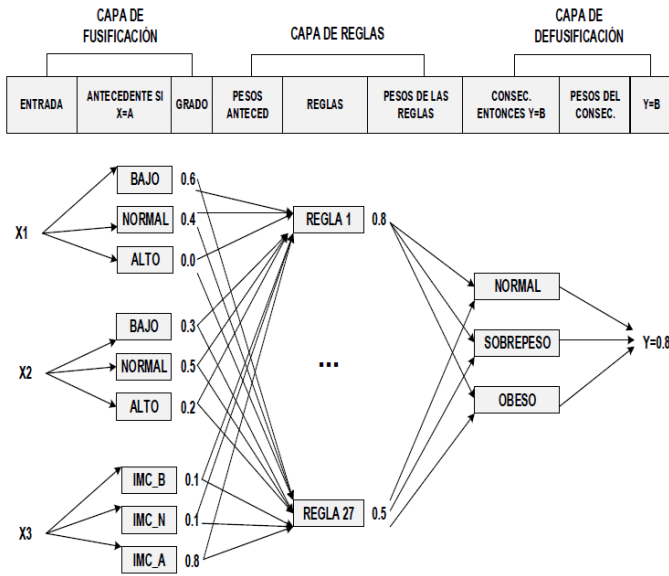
CAPA DE FUSIFICACIÓN

CAPA DE REGLAS

CAPA DE DEFUSIFICACIÓN

| ENTRADA | ANTECEDENTE SI X=A | GRADO | PESOS ANTECED | REGLAS | PESOS DE LAS REGLAS | CONSEC. ENTONCES Y=B | PESOS DEL CONSEC. | Y=B |
|---|---|---|---|---|---|---|---|---|

X1
BAJO 0.6
NORMAL 0.4
ALTO 0.0

X2
BAJO 0.3
NORMAL 0.5
ALTO 0.2

X3
IMC_B 0.1
IMC_N 0.1
IMC_A 0.8

REGLA 1 0.8

...

REGLA 27 0.5

NORMAL
SOBREPESO
OBESO

Y=0.8